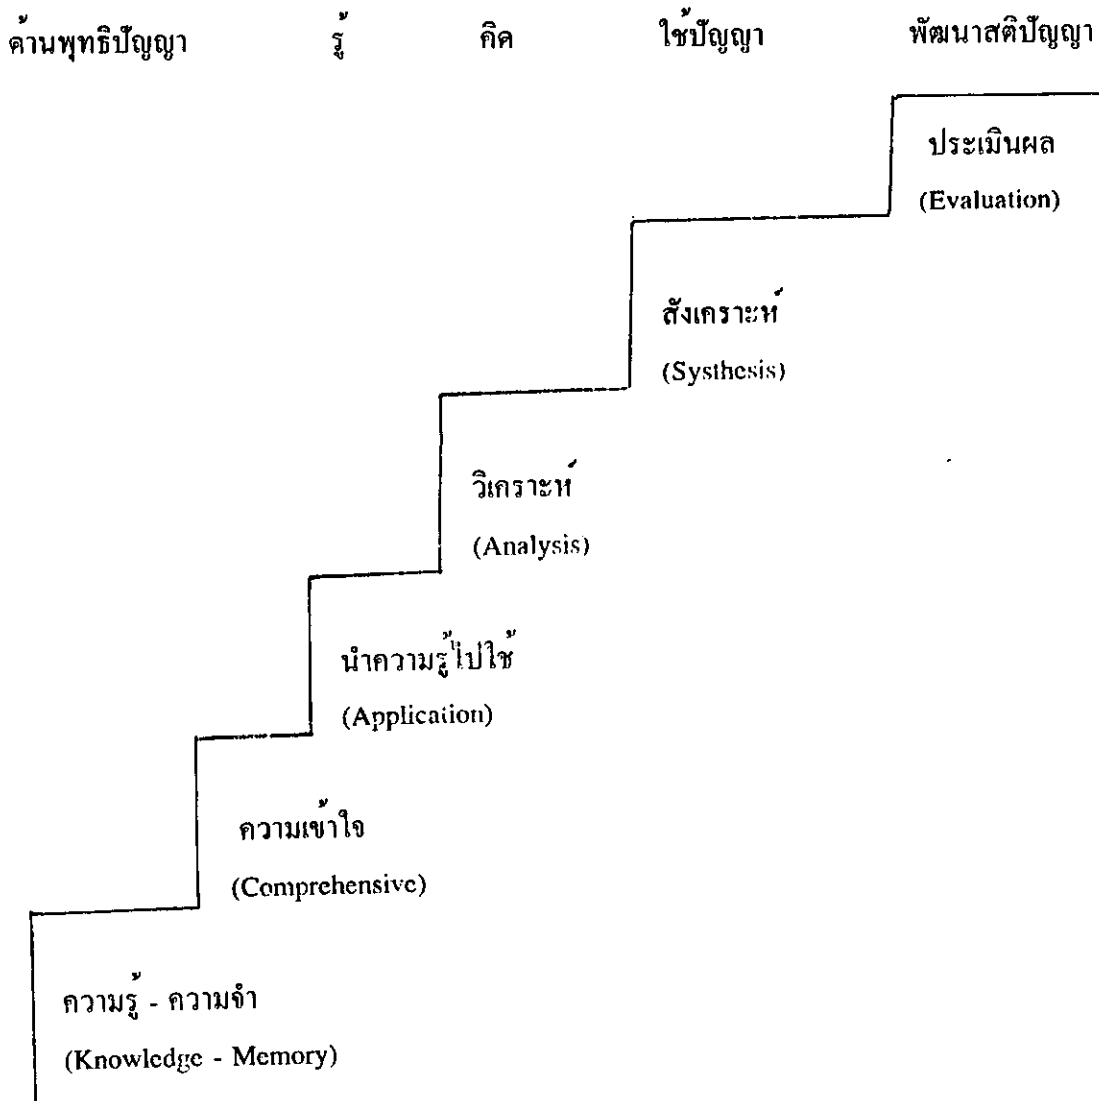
ด้านพุทธิปัญญา รู้ คิด ใช้ปัญญา พัฒนาสติปัญญา

ประเมินผล
(Evaluation)

สังเคราะห์
(Systhesis)

วิเคราะห์
(Analysis)

นำความรู้ไปใช้
(Application)

ความเข้าใจ
(Comprehensive)

ความรู้ - ความจำ
(Knowledge - Memory)